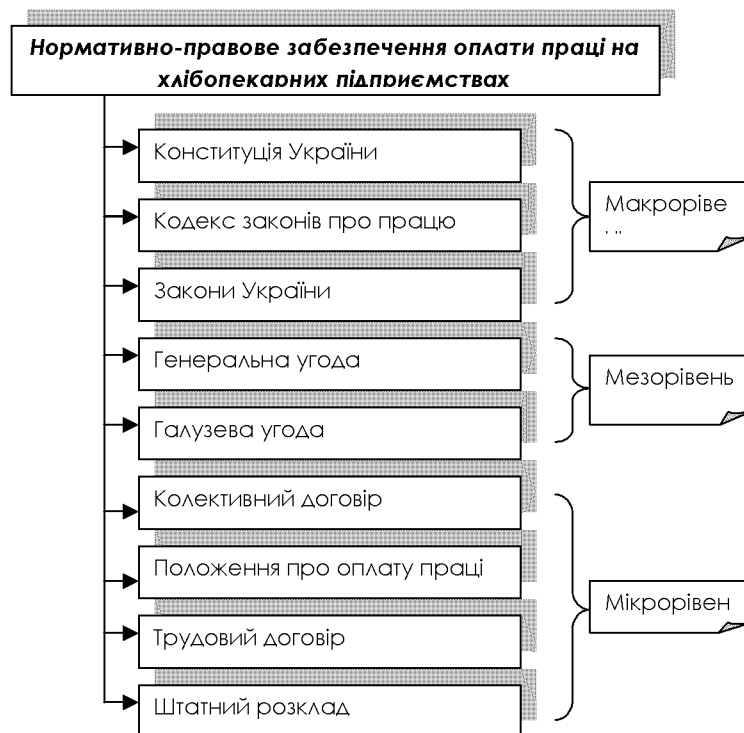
Нормативно-правове забезпечення оплати праці на хлібопекарних підприємствах

Конституція України

Кодекс законів про працю

Закони України

Макроріве

Генеральна угода

Галузева угода

Мезорівень

Колективний договір

Положення про оплату праці

Трудовий договір

Штатний розклад

Мікрорівен